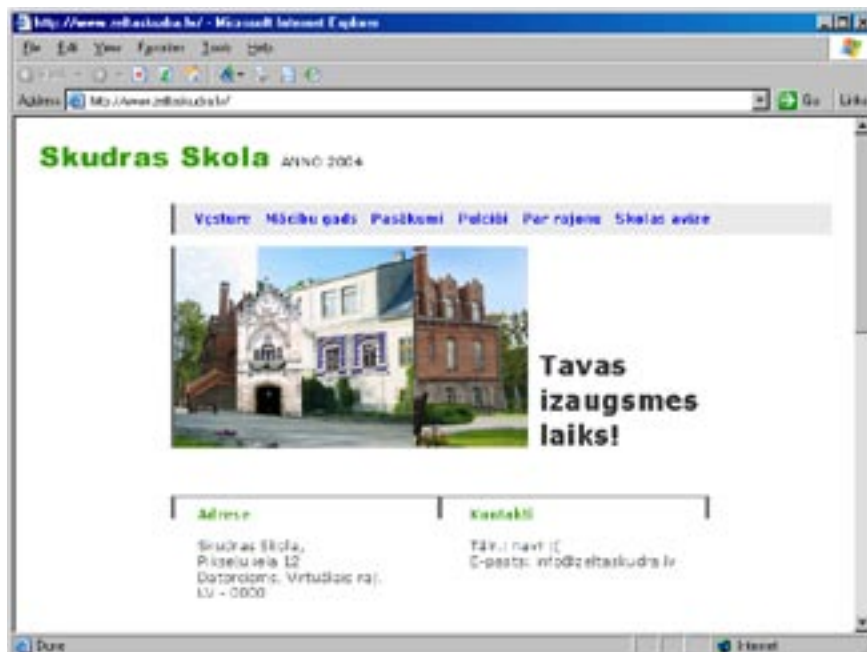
http://www.zeltaskudra.lv/ - Microsoft Internet Explorer

File Edit View Favorites Tools Help

Address http://www.zeltaskudra.lv/ Go Links

Skudras Skola ANNO 2004

Vesture Mācību gads Pasākumi Pulciņi Par rajonu Skolas avīze

Tavas izaugsmes laiks!

Adrese

Skudras Skola, Pilsētu iela 12 Datoriņmo, Virtuālais raj. LV - 0000

Kontakti

Tālr.: nav ;( E-pasts: info@zeltaskudra.lv

Done Internet